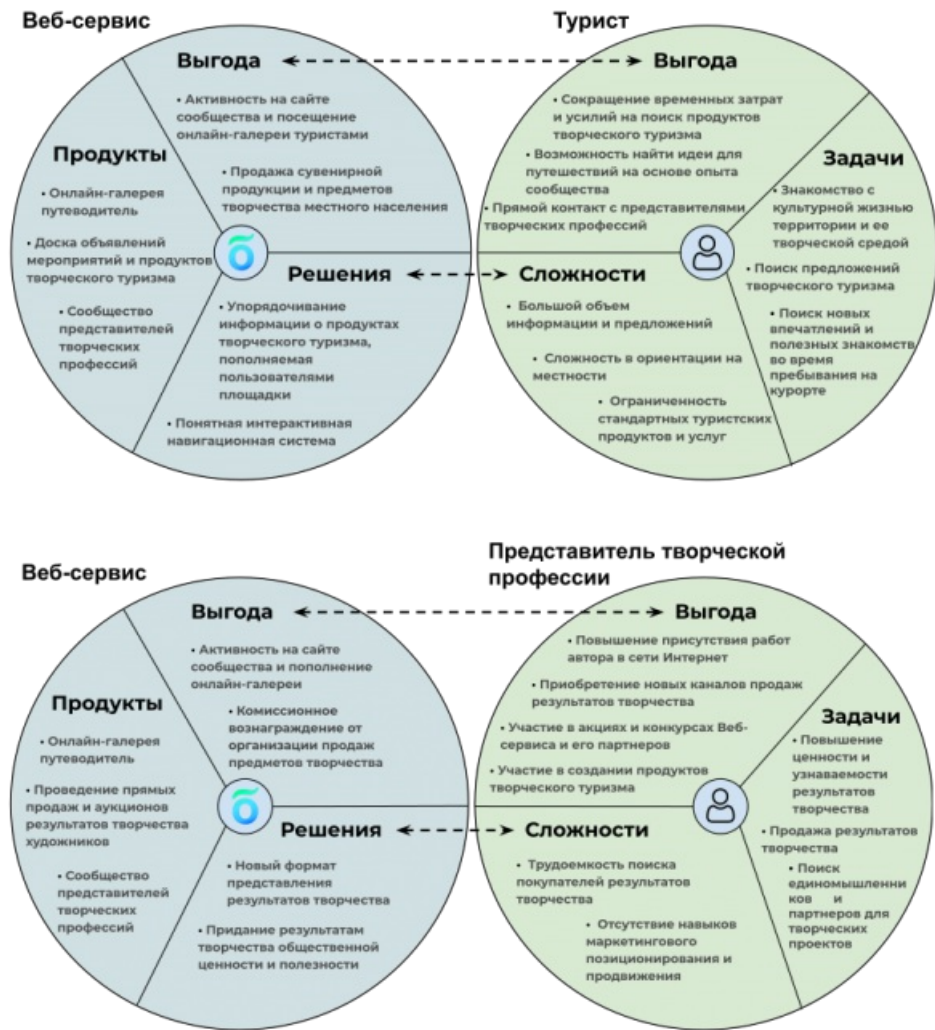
Веб-сервис

Турист

Выгода

• Активность на сайте сообщества и посещение онлайн-галереи туристами

• Продажа сувенирной продукции и предметов творчества местного населения

Продукты

• Онлайн-галерея путеводитель

• Доска объявлений мероприятий и продуктов творческого туризма

• Сообщество представителей творческих профессий

Решения

• Упорядочивание информации о продуктах творческого туризма, пополняемая пользователями площадки

• Понятная интерактивная навигационная система

Выгода

• Сокращение временных затрат и усилий на поиск продуктов творческого туризма

• Возможность найти идеи для путешествий на основе опыта сообщества

• Прямой контакт с представителями творческих профессий

Задачи

• Знакомство с культурной жизнью территории и ее творческой средой

• Поиск предложений творческого туризма

• Поиск новых впечатлений и полезных знакомств во время пребывания на курорте

Сложности

• Большой объем информации и предложений

• Сложность в ориентации на местности

• Ограниченность стандартных туристских продуктов и услуг

Веб-сервис

Представитель творческой профессии

Выгода

• Активность на сайте сообщества и пополнение онлайн-галереи

• Комиссионное вознаграждение от организации продаж предметов творчества

Продукты

• Онлайн-галерея путеводитель

• Проведение прямых продаж и аукционов результатов творчества художников

• Сообщество представителей творческих профессий

Решения

• Новый формат представления результатов творчества

• Придание результатам творчества общественной ценности и полезности

Выгода

• Повышение присутствия работ автора в сети Интернет

• Приобретение новых каналов продаж результатов творчества

• Участие в акциях и конкурсах Веб-сервиса и его партнеров

• Участие в создании продуктов творческого туризма

Задачи

• Повышение ценности и узнаваемости результатов творчества

• Продажа результатов творчества

• Поиск единомышленников и партнеров для творческих проектов

Сложности

• Трудоемкость поиска покупателей результатов творчества

• Отсутствие навыков маркетингового позиционирования и продвижения